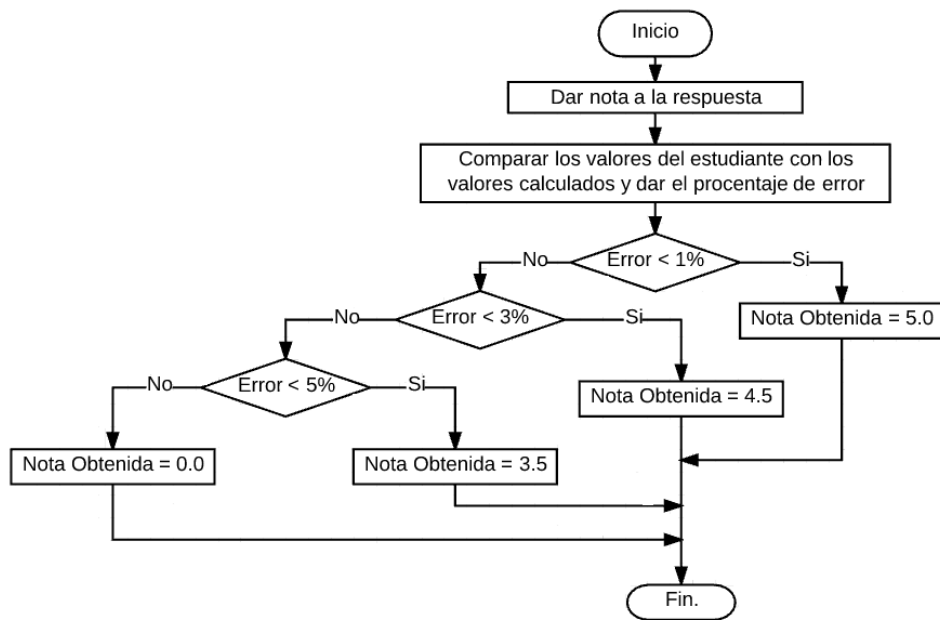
Inicio

Dar nota a la respuesta

Comparar los valores del estudiante con los valores calculados y dar el procentaje de error

No

Error < 1%

Si

No

Error < 3%

Si

Nota Obtenida = 5.0

No

Error < 5%

Si

Nota Obtenida = 4.5

Nota Obtenida = 0.0

Nota Obtenida = 3.5

Fin.